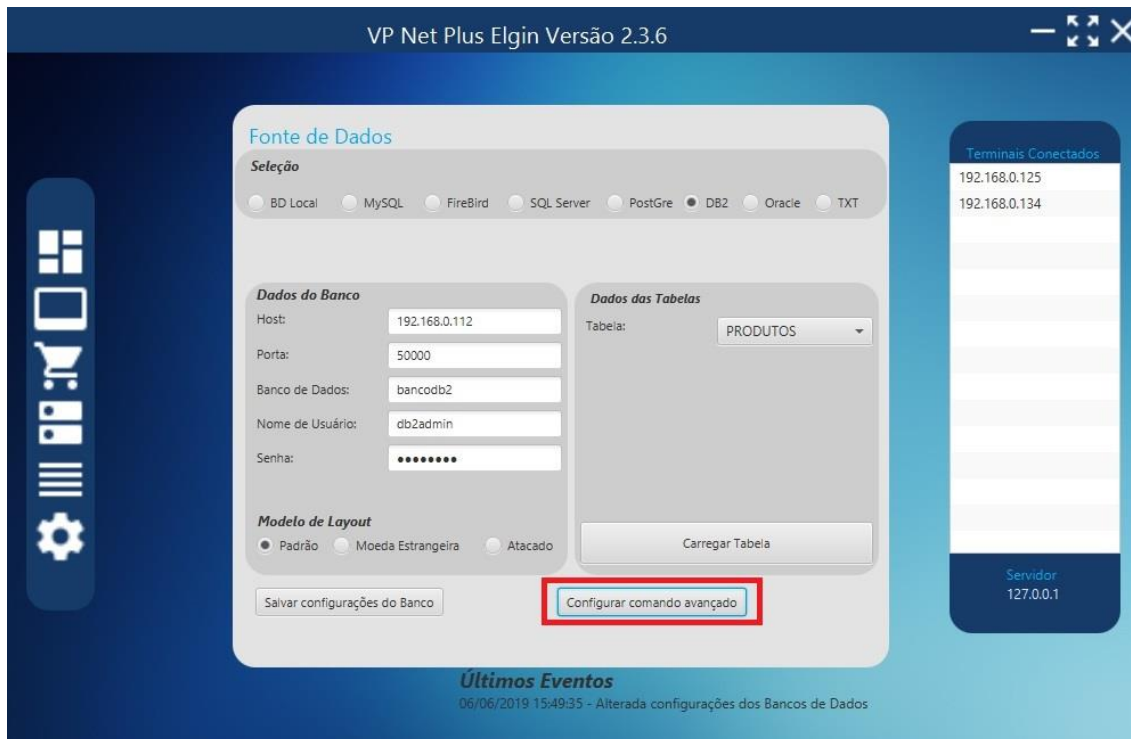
VP Net Plus Elgin Versão 2.3.6

Fonte de Dados

Seleção

BD Local MySQL FireBird SQL Server PostGre DB2 Oracle TXT

Dados do Banco

Host: 192.168.0.112

Porta: 50000

Banco de Dados: bancodb2

Nome de Usuário: db2admin

Senha: ••••••••

Modelo de Layout

Padrão Moeda Estrangeira Atacado

Dados das Tabelas

Tabela: PRODUTOS

Carregar Tabela

Salvar configurações do Banco

Configurar comando avançado

Terminais Conectados

192.168.0.125

192.168.0.134

Servidor

127.0.0.1

Últimos Eventos

06/06/2019 15:49:35 - Alterada configurações dos Bancos de Dados